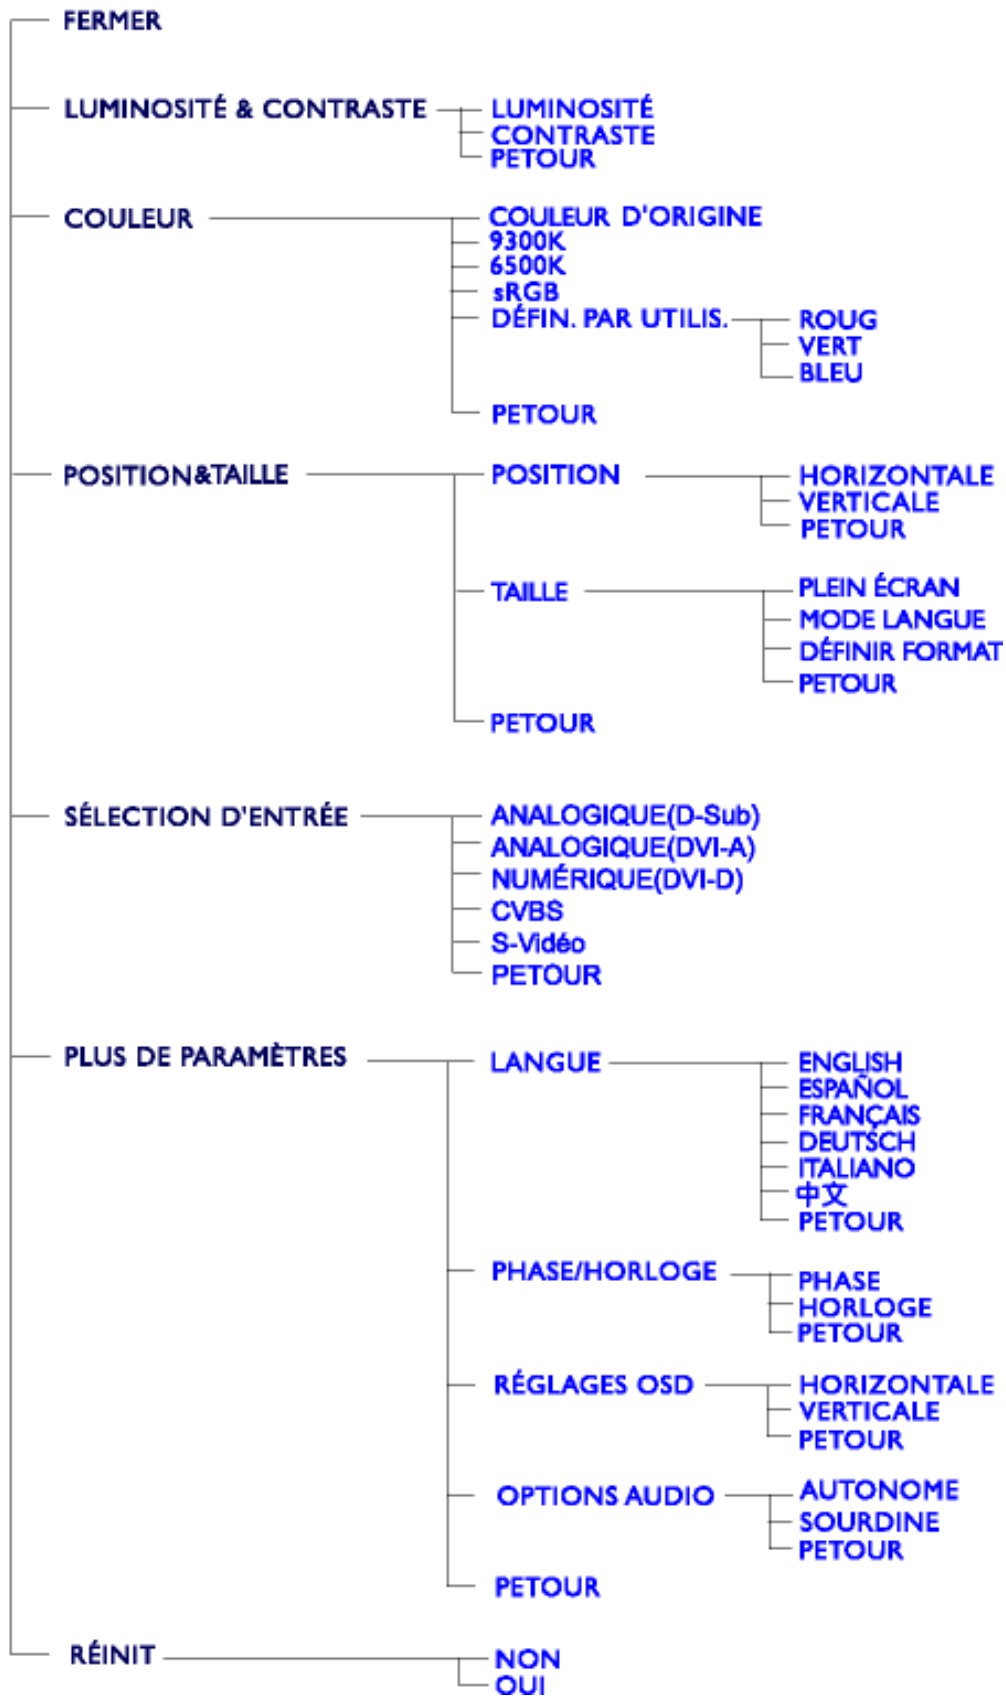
FERMER

LUMINOSITÉ & CONTRASTE
LUMINOSITÉ
CONTRASTE
PETOUR

COULEUR
COULEUR D'ORIGINE
9300K
6500K
sRGB
DÉFIN. PAR UTILIS.
ROUG
VERT
BLEU
PETOUR

POSITION&TAILLE
POSITION
HORIZONTALE
VERTICALE
PETOUR
TAILLE
PLEIN ÉCRAN
MODE LANGUE
DÉFINIR FORMAT
PETOUR
PETOUR

SÉLECTION D'ENTRÉE
ANALOGIQUE(D-Sub)
ANALOGIQUE(DVI-A)
NUMÉRIQUE(DVI-D)
CVBS
S-Vidéo
PETOUR

PLUS DE PARAMÈTRES
LANGUE
ENGLISH
ESPAÑOL
FRANÇAIS
DEUTSCH
ITALIANO
中文
PETOUR
PHASE/HORLOGE
PHASE
HORLOGE
PETOUR
RÉGLAGES OSD
HORIZONTALE
VERTICALE
PETOUR
OPTIONS AUDIO
AUTONOME
SOURDINE
PETOUR
PETOUR

RÉINIT
NON
OUI